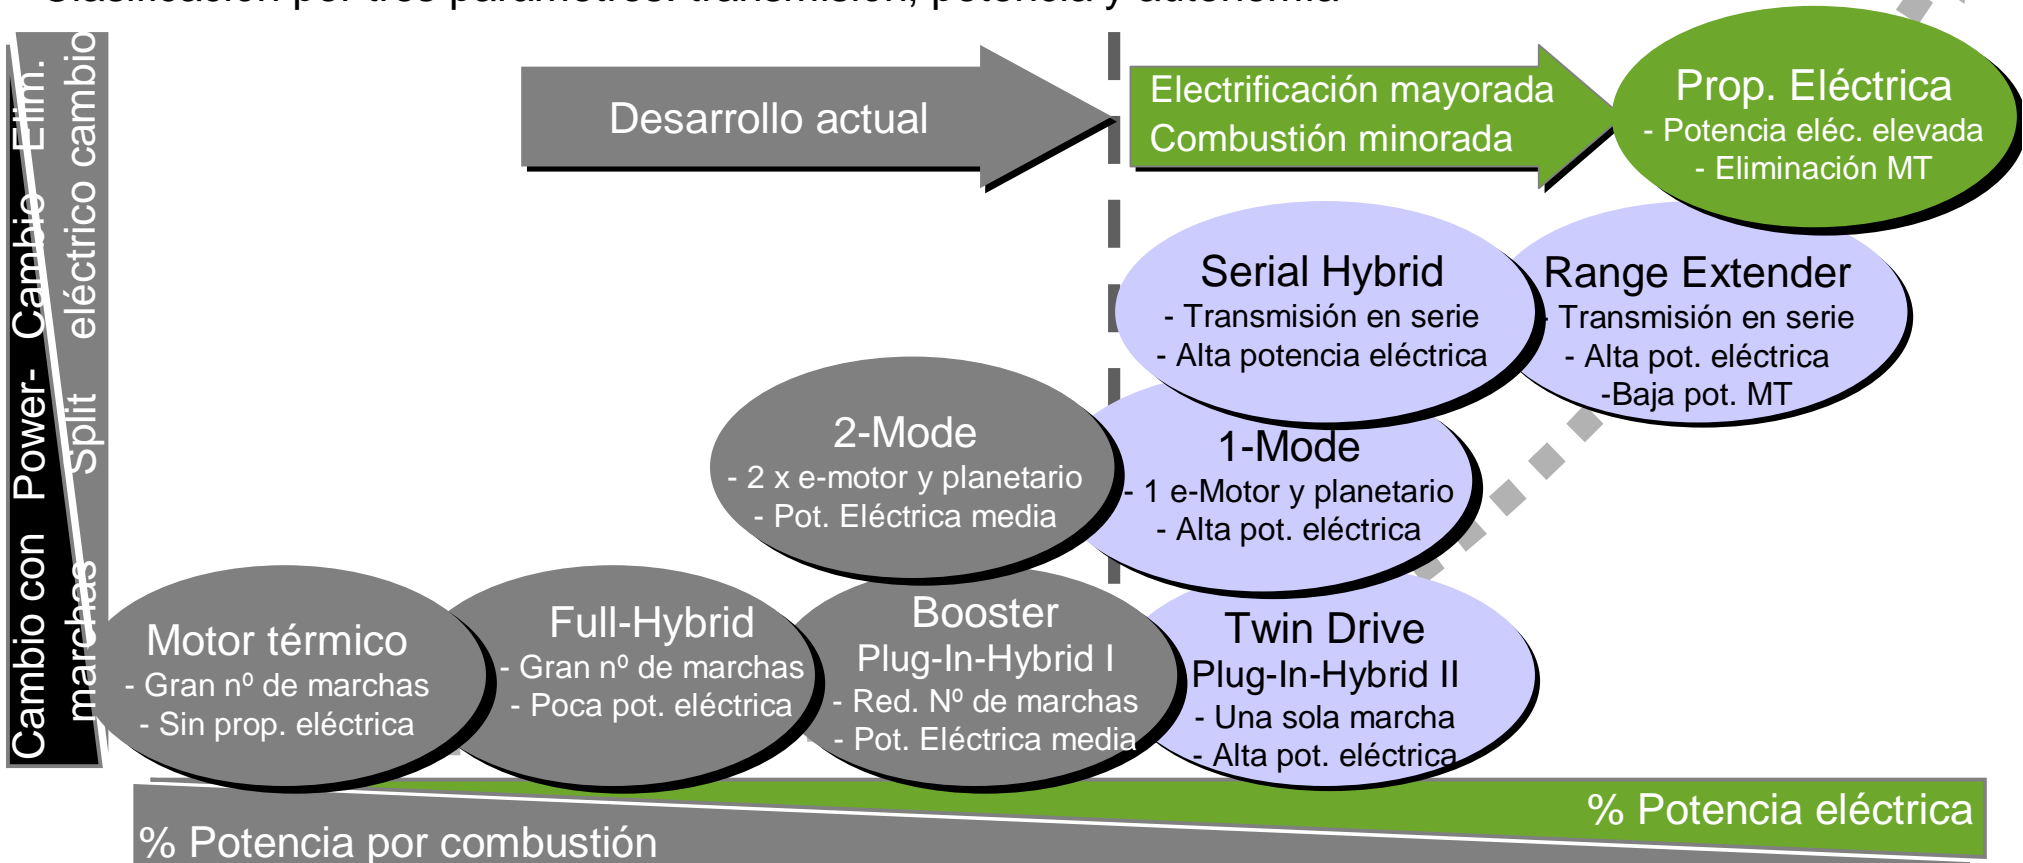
Clasificación por tres parámetros: transmisión, potencia y autonomía

Cambio con marchas

Power-Split

Cambio eléctrico

Elim. cambio

Desarrollo actual

Electrificación mayorada
Combustión minorada

Prop. Eléctrica
- Potencia eléc. elevada
- Eliminación MT

Serial Hybrid
- Transmisión en serie
- Alta potencia eléctrica

Range Extender
- Transmisión en serie
- Alta pot. eléctrica
-Baja pot. MT

2-Mode
- 2 x e-motor y planetario
- Pot. Eléctrica media

1-Mode
- 1 e-Motor y planetario
- Alta pot. eléctrica

Motor térmico
- Gran nº de marchas
- Sin prop. eléctrica

Full-Hybrid
- Gran nº de marchas
- Poca pot. eléctrica

Booster
Plug-In-Hybrid I
- Red. Nº de marchas
- Pot. Eléctrica media

Twin Drive
Plug-In-Hybrid II
- Una sola marcha
- Alta pot. eléctrica

% Potencia eléctrica

% Potencia por combustión